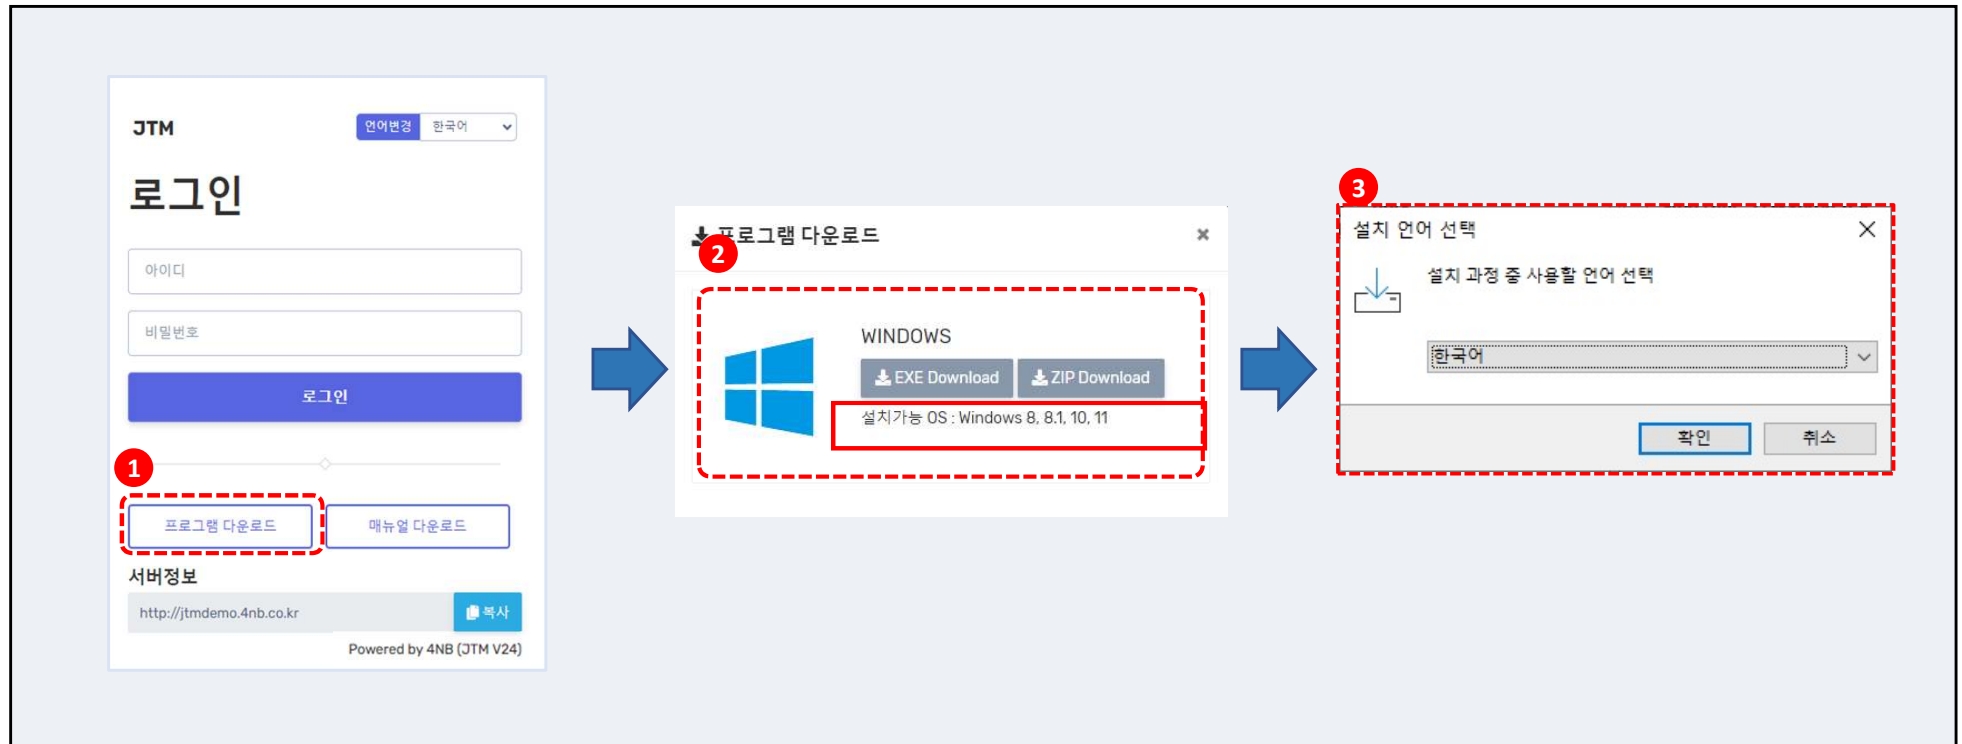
JTM

언어변경 한국어

로그인

아이디

비밀번호

로그인

1

프로그램 다운로드

매뉴얼 다운로드

서버정보

http://jtmdemo.4nb.co.kr

복사

Powered by 4NB (JTM V24)

프로그램 다운로드

2

×

WINDOWS

EXE Download

ZIP Download

설치가능 OS : Windows 8, 8.1, 10, 11

3

설치 언어 선택

설치 과정 중 사용할 언어 선택

한국어

확인

취소